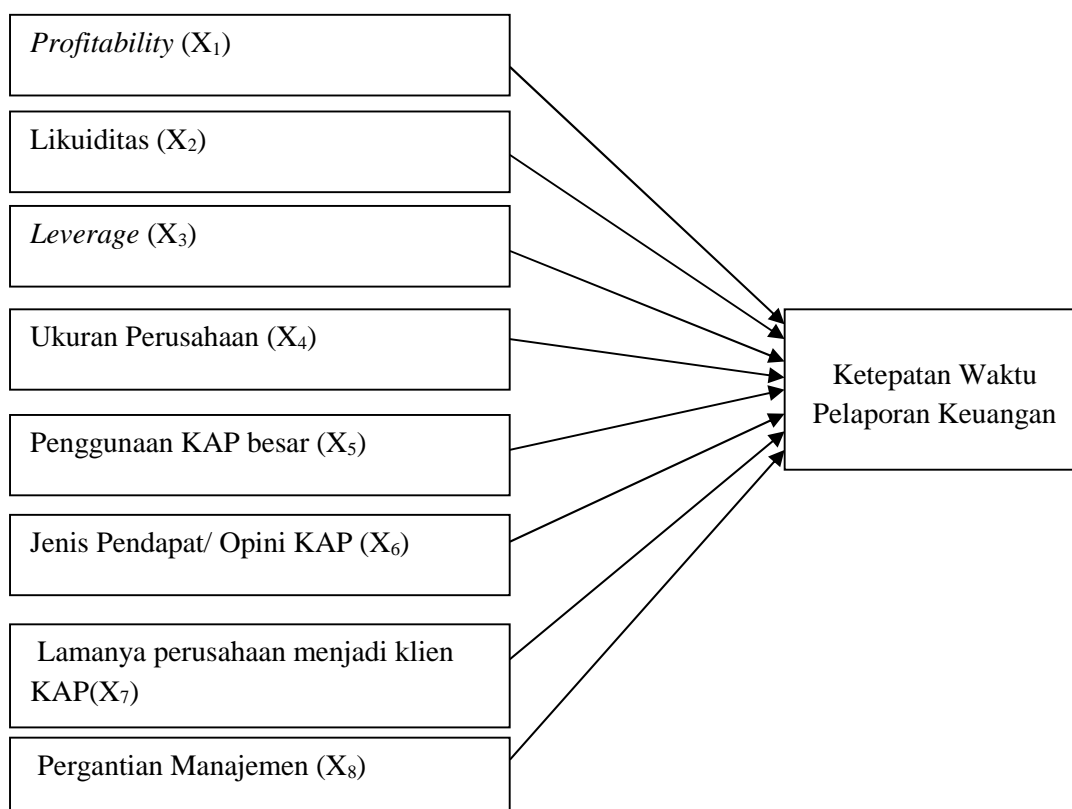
Profitability ($X_1$)

Likuiditas ($X_2$)

Leverage ($X_3$)

Ukuran Perusahaan ($X_4$)

Penggunaan KAP besar ($X_5$)

Jenis Pendapat/ Opini KAP ($X_6$)

Lamanya perusahaan menjadi klien KAP($X_7$)

Pergantian Manajemen ($X_8$)

Ketepatan Waktu Pelaporan Keuangan